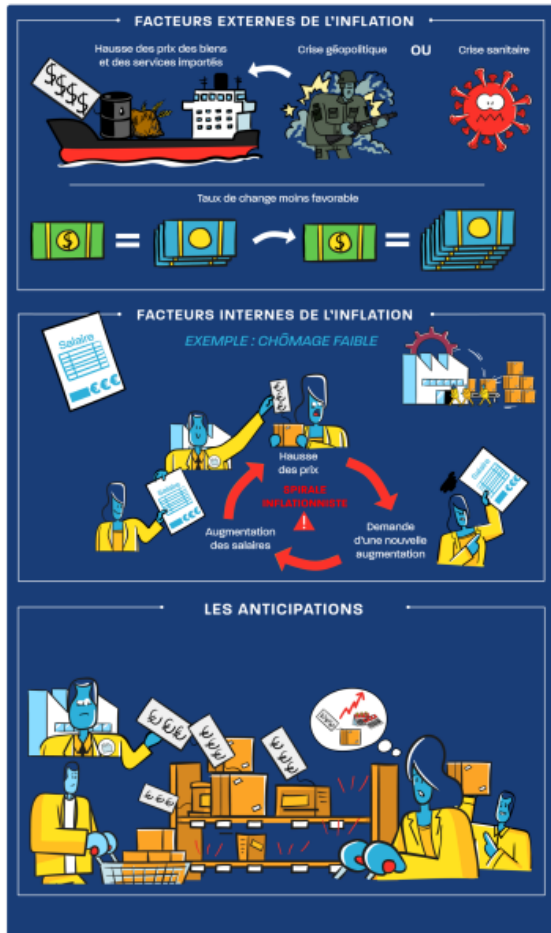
FACTEURS EXTERNES DE L'INFLATION

Hausse des prix des biens et des services importés

Crise géopolitique

OU

Crise sanitaire

Taux de change moins favorable

$ = 

$ = 

FACTEURS INTERNES DE L'INFLATION

EXEMPLE : CHÔMAGE FAIBLE

Salaire

€€€

Hausse des prix

SPIRALE INFLATIONNISTE

Augmentation des salaires

Demande d'une nouvelle augmentation

LES ANTICIPATIONS